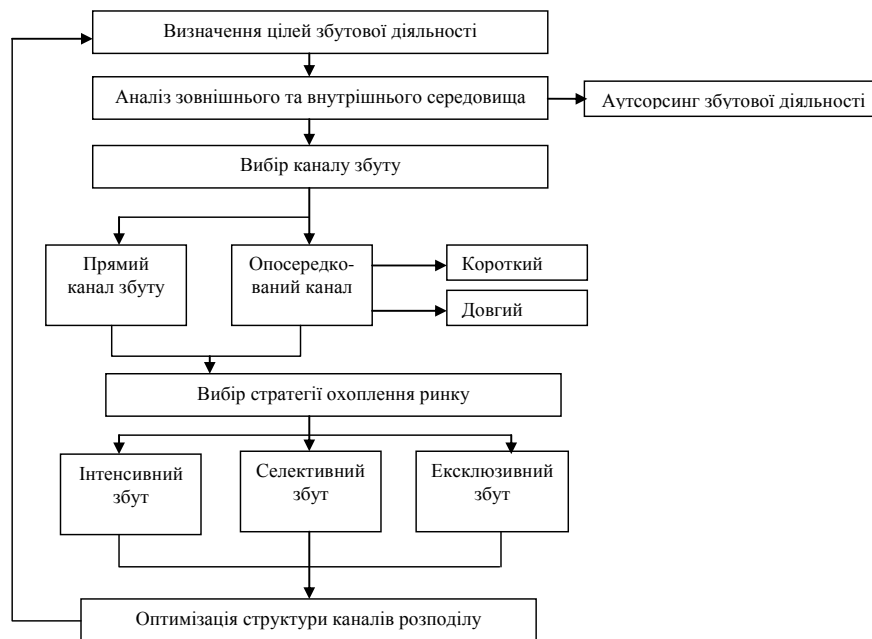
Визначення цілей збутової діяльності

Аналіз зовнішнього та внутрішнього середовища

Аутсорсинг збутової діяльності

Вибір каналу збуту

Прямий канал збуту

Опосередкований канал

Короткий

Довгий

Вибір стратегії охоплення ринку

Інтенсивний збут

Селективний збут

Ексклюзивний збут

Оптимізація структури каналів розподілу